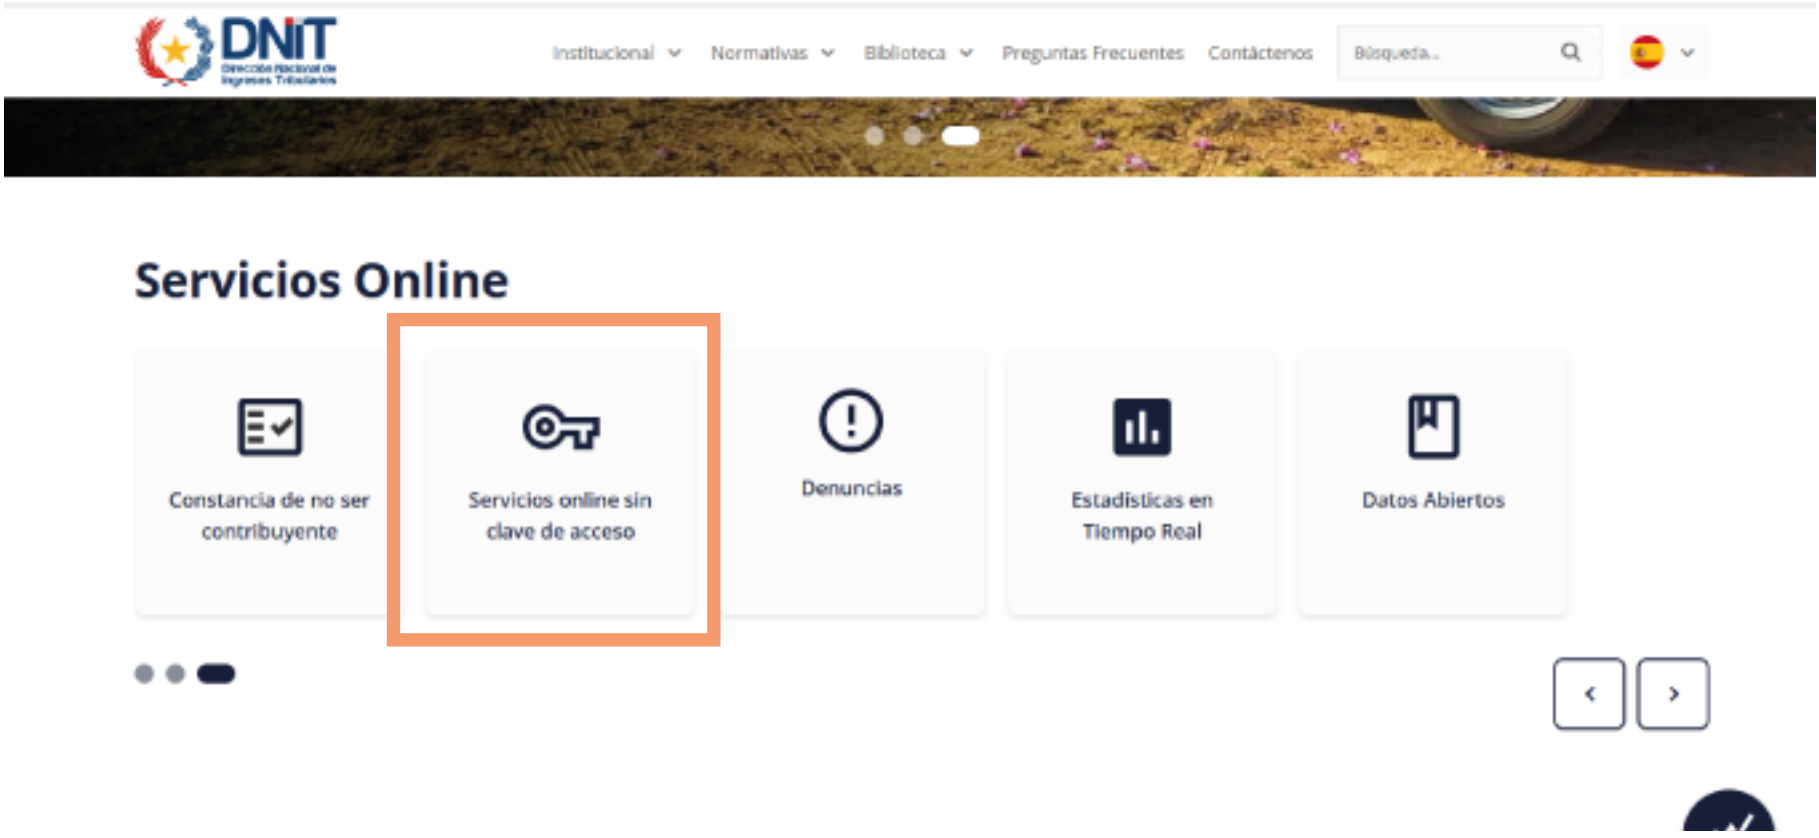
DNIT
Dirección Nacional de Ingresos Tributarios

Institucional Normativas Biblioteca Preguntas Frecuentes Contáctenos Búsqueda...

Servicios Online

Constancia de no ser contribuyente

Servicios online sin clave de acceso

Denuncias

Estadísticas en Tiempo Real

Datos Abiertos